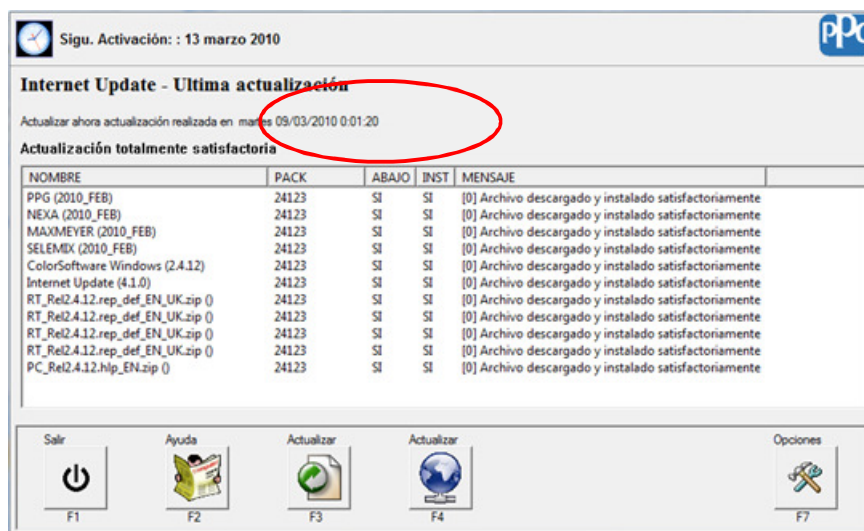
Sigu. Activación: : 13 marzo 2010

PPG

Internet Update - Ultima actualización

Actualizar ahora actualización realizada en martes 09/03/2010 0:01:20

Actualización totalmente satisfactoria

| NOMBRE | PACK | ABAJO | INST | MENSAJE |
|---|---|---|---|---|
| PPG (2010_FEB) | 24123 | SI | SI | [0] Archivo descargado y instalado satisfactoriamente |
| NEXA (2010_FEB) | 24123 | SI | SI | [0] Archivo descargado y instalado satisfactoriamente |
| MAXMEYER (2010_FEB) | 24123 | SI | SI | [0] Archivo descargado y instalado satisfactoriamente |
| SELEMIX (2010_FEB) | 24123 | SI | SI | [0] Archivo descargado y instalado satisfactoriamente |
| ColorSoftware Windows (2.4.12) | 24123 | SI | SI | [0] Archivo descargado y instalado satisfactoriamente |
| Internet Update (4.1.0) | 24123 | SI | SI | [0] Archivo descargado y instalado satisfactoriamente |
| RT_Rel2.4.12.rep_def_EN_UK.zip () | 24123 | SI | SI | [0] Archivo descargado y instalado satisfactoriamente |
| RT_Rel2.4.12.rep_def_EN_UK.zip () | 24123 | SI | SI | [0] Archivo descargado y instalado satisfactoriamente |
| RT_Rel2.4.12.rep_def_EN_UK.zip () | 24123 | SI | SI | [0] Archivo descargado y instalado satisfactoriamente |
| RT_Rel2.4.12.rep_def_EN_UK.zip () | 24123 | SI | SI | [0] Archivo descargado y instalado satisfactoriamente |
| PC_Rel2.4.12.hlp_EN.zip () | 24123 | SI | SI | [0] Archivo descargado y instalado satisfactoriamente |

Salir
F1
Ayuda
F2
Actualizar
F3
Actualizar
F4
Opciones
F7